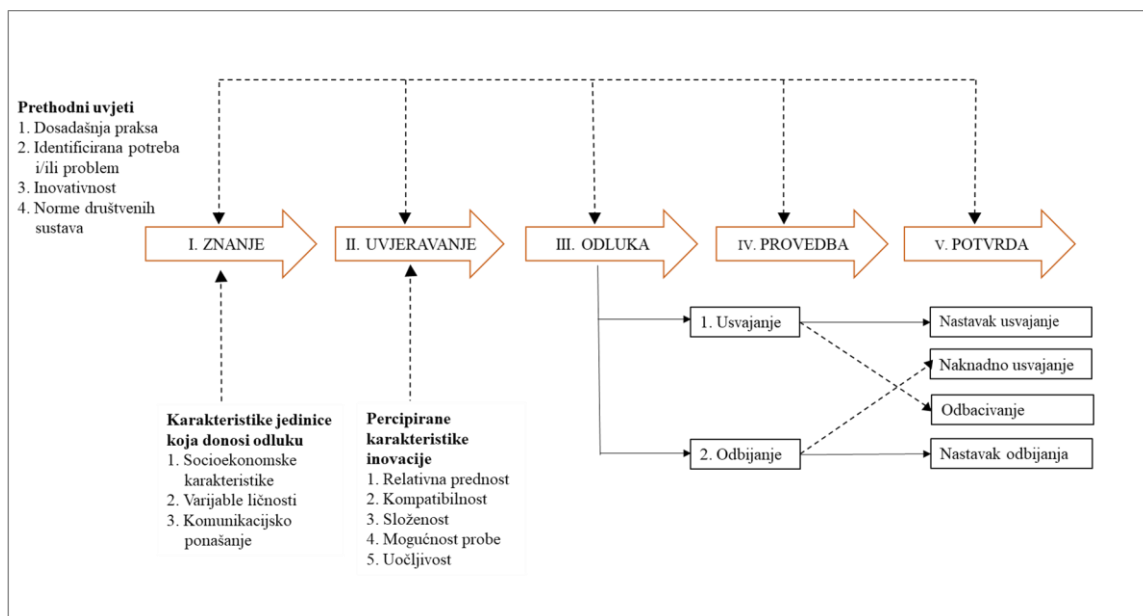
Prethodni uvjeti
1. Dosadašnja praksa
2. Identificirana potreba i/ili problem
3. Inovativnost
4. Norme društvenih sustava

I. ZNANJE

II. UVJERAVANJE

III. ODLUKA

IV. PROVEDBA

V. POTVRDA

1. Usvajanje

2. Odbijanje

Nastavak usvajanje

Naknadno usvajanje

Odbacivanje

Nastavak odbijanja

Karakteristike jedinice koja donosi odluku
1. Socioekonomske karakteristike
2. Varijable ličnosti
3. Komunikacijsko ponašanje

Percipirane karakteristike inovacije
1. Relativna prednost
2. Kompatibilnost
3. Složenost
4. Mogućnost probe
5. Uočljivost